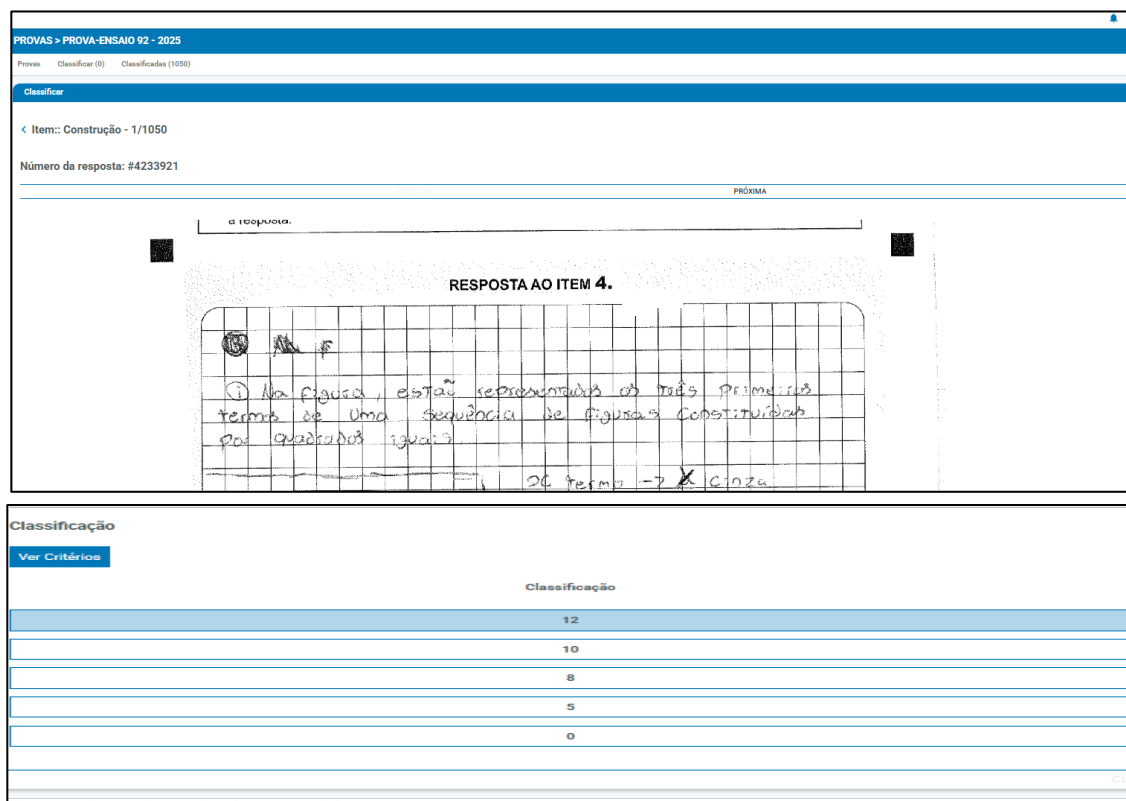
PROVAS > PROVA-ENSAIO 92 - 2025

Provas Classificar (0) Classificadas (1050)

Classificar

< Item:: Construção - 1/1050

Número da resposta: #4233921

PRÓXIMA

a resposta.

RESPOSTA AO ITEM 4.

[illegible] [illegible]

① Na figura, estão representados os três primeiros termos de uma sequência de figuras constituídas por quadrados iguais.

2º termo → X cinza

Classificação

Ver Critérios

Classificação

| 12 |
|---|
| 10 |
| 8 |
| 5 |
| 0 |